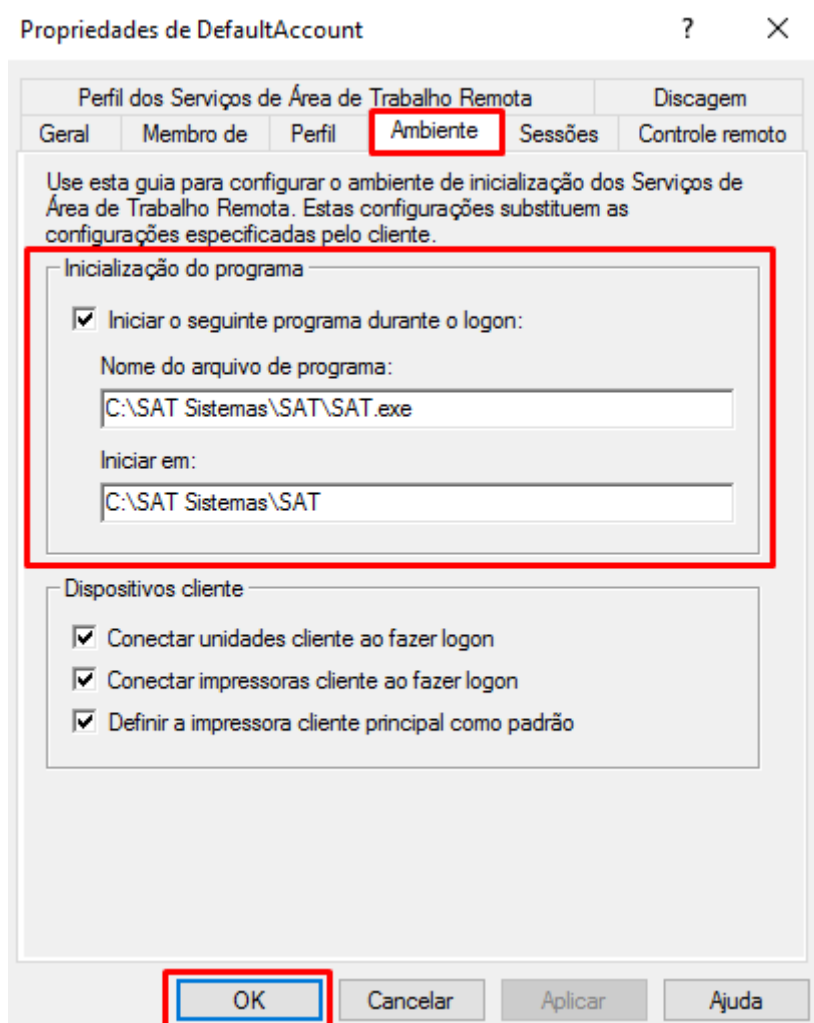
Propriedades de DefaultAccount ? ✕

Perfil dos Serviços de Área de Trabalho Remota
Discagem
Geral
Membro de
Perfil
Ambiente
Sessões
Controle remoto

Use esta guia para configurar o ambiente de inicialização dos Serviços de Área de Trabalho Remota. Estas configurações substituem as configurações especificadas pelo cliente.

Inicialização do programa

Iniciar o seguinte programa durante o logon:

Nome do arquivo de programa:

C:\SAT Sistemas\SAT\SAT.exe

Iniciar em:

C:\SAT Sistemas\SAT

Dispositivos cliente

Conectar unidades cliente ao fazer logon

Conectar impressoras cliente ao fazer logon

Definir a impressora cliente principal como padrão

OK
Cancelar
Aplicar
Ajuda